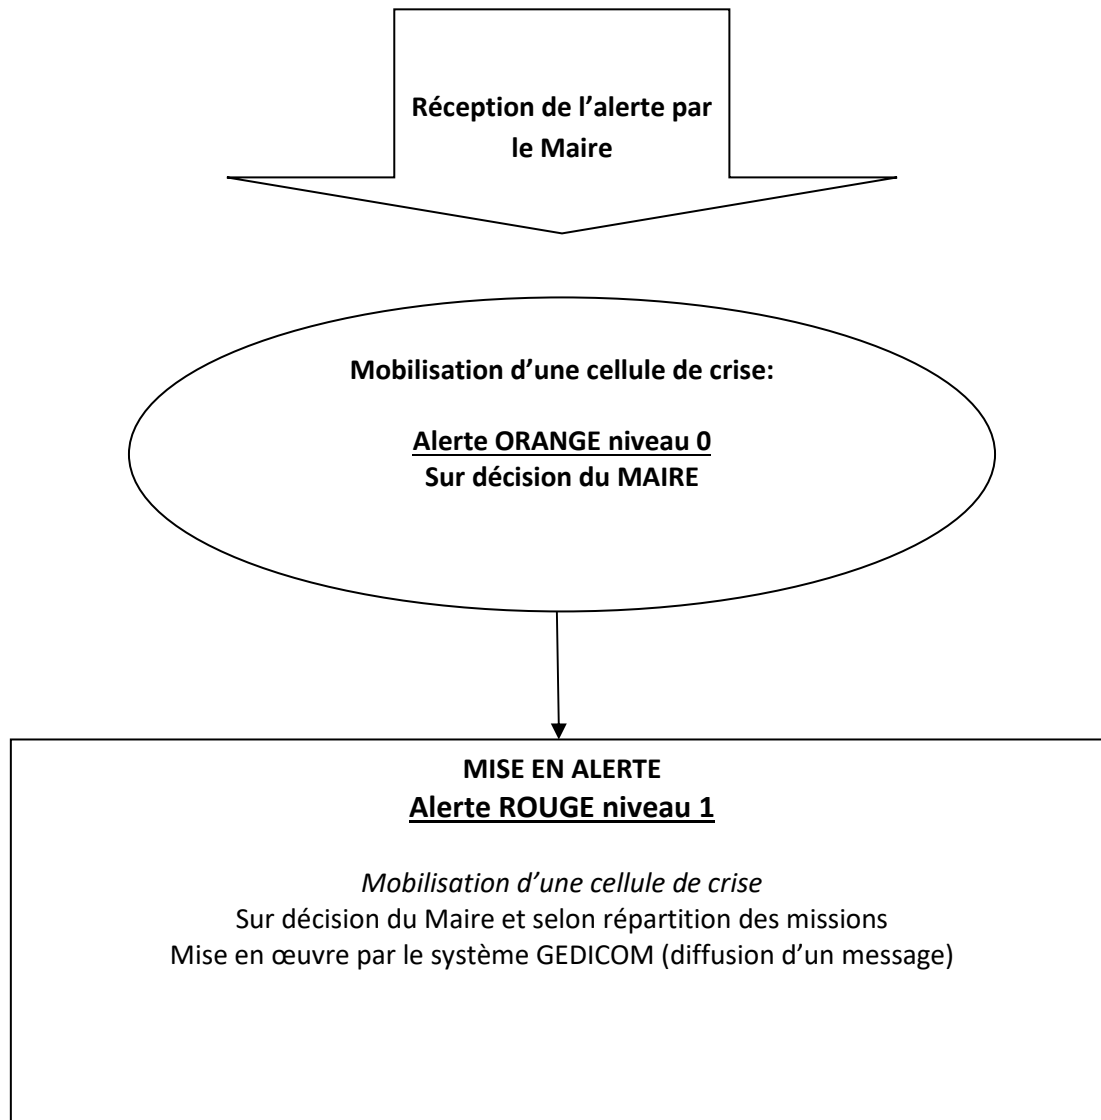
Réception de l'alerte par le Maire

Mobilisation d'une cellule de crise:

Alerte ORANGE niveau 0
Sur décision du MAIRE

MISE EN ALERTE
Alerte ROUGE niveau 1

Mobilisation d'une cellule de crise
Sur décision du Maire et selon répartition des missions
Mise en œuvre par le système GEDICOM (diffusion d'un message)